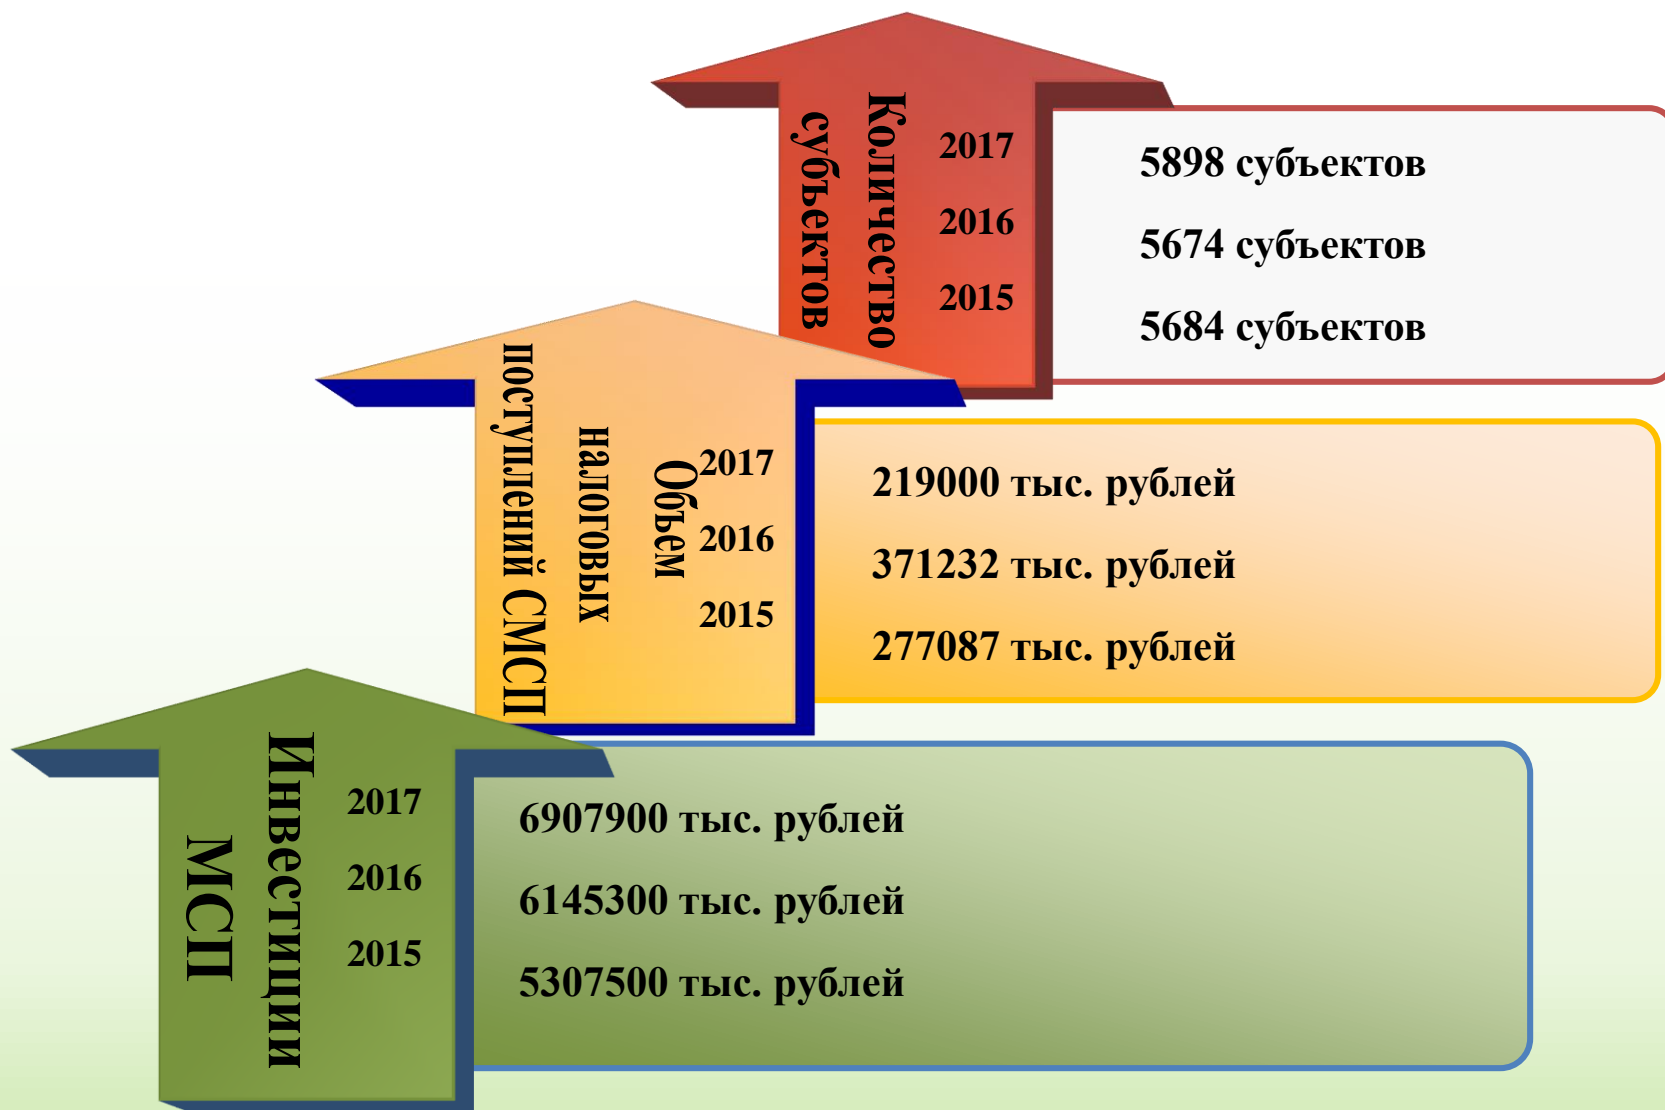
Количество субъектов

2017

2016

2015

5898 субъектов

5674 субъектов

5684 субъектов

Объем налоговых поступлений СМСП

2017

2016

2015

219000 тыс. рублей

371232 тыс. рублей

277087 тыс. рублей

Инвестиции МСП

2017

2016

2015

6907900 тыс. рублей

6145300 тыс. рублей

5307500 тыс. рублей